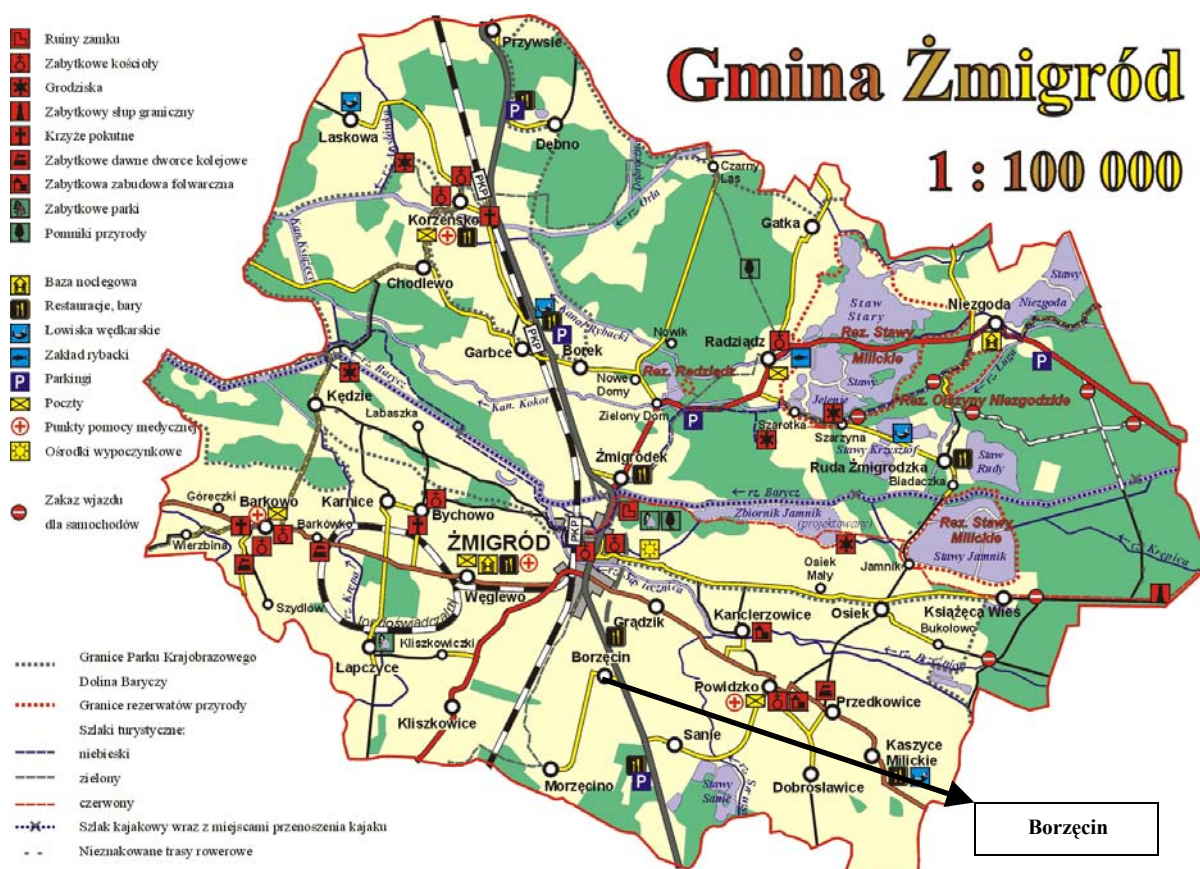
Ruiny zamku
Zabytkowe kościoły
Grodziska
Zabytkowy słup graniczny
Krzyże pokutne
Zabytkowe dawne dworce kolejowe
Zabytkowa zabudowa folwarczna
Zabytkowe parki
Pomniki przyrody

Baza noclegowa
Restauracje, bary
Łowiska wędkarskie
Zakład rybacki
Parkingi
Poczty
Punkty pomocy medycznej
Ośrodki wypoczynkowe

Zakaz wjazdu dla samochodów

Granice Parku Krajobrazowego
Dolina Baryczy
Granice rezerwatów przyrody
Szlaki turystyczne:
niebieski
zielony
czerwony
Szlak kajakowy wraz z miejscami przenoszenia kajaku
Nieznakowane trasy rowerowe

Gmina Żmigród
1 : 100 000

Przywsie
Laskowa
Dębno
Czarny Las
rz. Orla
Gatka
Korzeńsko
Kan. Książęcy
Chodlewo
PKP
Kanał Rybacki
Staw Stary
Niezgoda
Stawy
Niezgoda
Nowik
Radziądz
Rez. Stawy Milickie
Garbce
Borek
Nowe Domy
Rez. Radziądz
Stawy
Rez. Olszyny Niezgodzkie
rz. Barycz
Kędzie
Labaszka
Kan. Kokot
Zielony Dom
Jelenie
Szarotka
Szarzyna
Staw Krzyżowy
Żmigródek
Ruda Żmigrodzka
Staw Rudy
Biedaczka
rz. Barycz
Zbiornik Jamnik (projektowany)
Rez. Stawy Milickie
Stawy Jamnik
Góreczki
Barkowo
Karnice
Bychowo
Barkówko
Wierzbina
ŻMIGRÓD
Osiek Mały
Jamnik
rz. Krępica
Szydłów
Węglewo
Sp. rzeczka
Osiek
Książęca Wieś
Bukołowo
Kliszkowiczki
Grądzik
Kanclerzowice
Łapczyce
Borzęcin
Powidzko
Przedkowice
Kliszkowice
Sanie
Kaszyce Milickie
Morzęcino
Stawy Sanie
Dobrosławice
Borzęcin